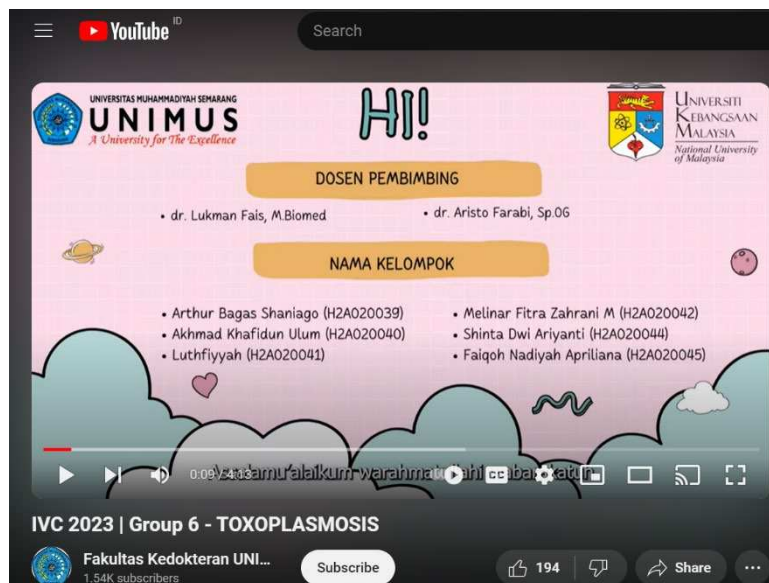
YouTube ID

Search

UNIVERSITAS MUHAMMADIYAH SEMARANG
UNIMUS
A University for The Excellence

HI!

UNIVERSITI KEBANGSAAN MALAYSIA
National University of Malaysia

DOSEN PEMBIMBING

• dr. Lukman Fais, M.Biomed
• dr. Aristo Farabi, Sp.OG

NAMA KELOMPOK

• Arthur Bagas Shaniago (H2A020039)
• Akhmad Khafidun Ulum (H2A020040)
• Luthfiyyah (H2A020041)
• Melinar Fitra Zahrani M (H2A020042)
• Shinta Dwi Ariyanti (H2A020044)
• Faiqoh Nadiyah Apriliana (H2A020045)

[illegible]alamu'alaikum warahmatu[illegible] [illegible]barakatuh

0:09 / 4:13

IVC 2023 | Group 6 - TOXOPLASMOSIS

Fakultas Kedokteran UNI...
1.54K subscribers

Subscribe

194

Share

...